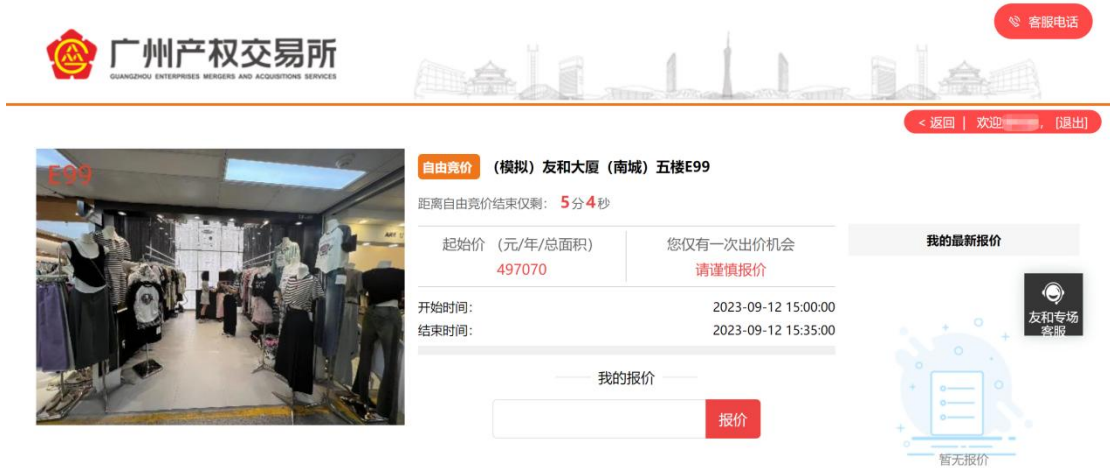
广州产权交易所
GUANGZHOU ENTERPRISES MERGERS AND ACQUISITIONS SERVICES

客服电话

< 返回 | 欢迎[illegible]，[退出]

E99

自由竞价 （模拟）友和大厦（南城）五楼E99

距离自由竞价结束仅剩： 5分4秒

| 起始价（元/年/总面积） | 您仅有一次出价机会 |
|---|---|
| 497070 | 请谨慎报价 |

开始时间： 2023-09-12 15:00:00
结束时间： 2023-09-12 15:35:00

我的报价

报价

我的最新报价

友和专场客服

暂无报价